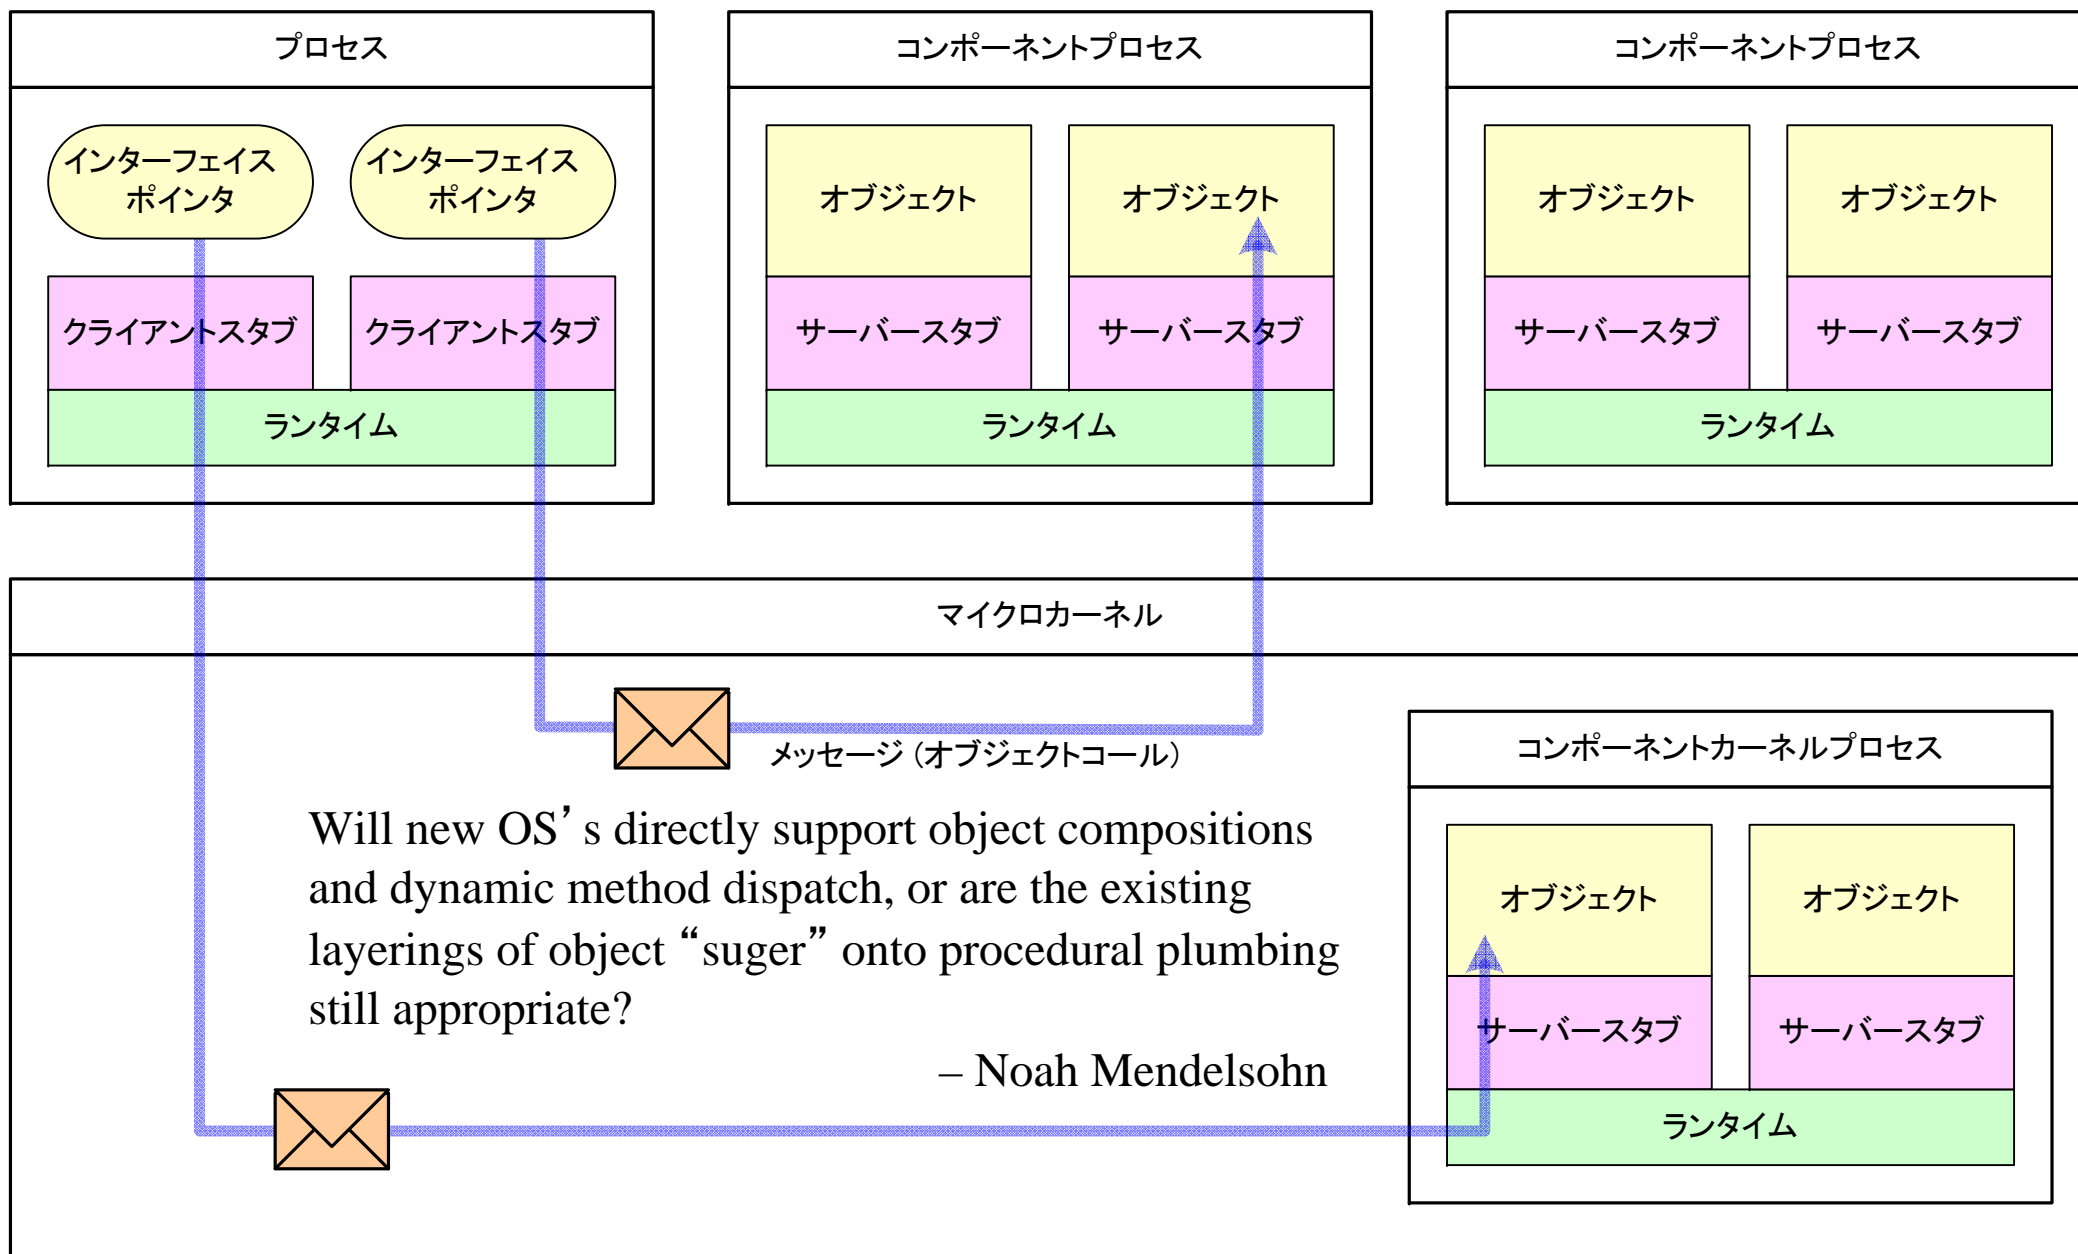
プロセス

インターフェイス
ポインタ

インターフェイス
ポインタ

クライアントスタブ

クライアントスタブ

ランタイム

コンポーネントプロセス

オブジェクト

オブジェクト

サーバースタブ

サーバースタブ

ランタイム

コンポーネントプロセス

オブジェクト

オブジェクト

サーバースタブ

サーバースタブ

ランタイム

マイクロカーネル

メッセージ（オブジェクトコール）

コンポーネントカーネルプロセス

Will new OS’s directly support object compositions and dynamic method dispatch, or are the existing layerings of object “suger” onto procedural plumbing still appropriate?

– Noah Mendelsohn

オブジェクト

オブジェクト

サーバースタブ

サーバースタブ

ランタイム